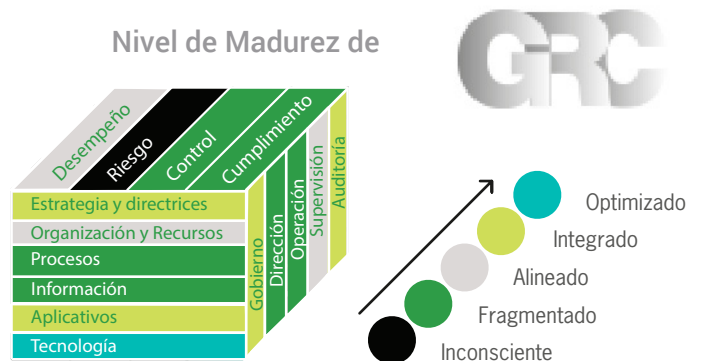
Nivel de Madurez de GRC

Desempeño
Riesgo
Control
Cumplimiento

Estrategia y directrices
Organización y Recursos
Procesos
Información
Aplicativos
Tecnología

Gobierno
Dirección
Operación
Supervisión
Auditoría

Optimizado
Integrado
Alineado
Fragmentado
Inconsciente